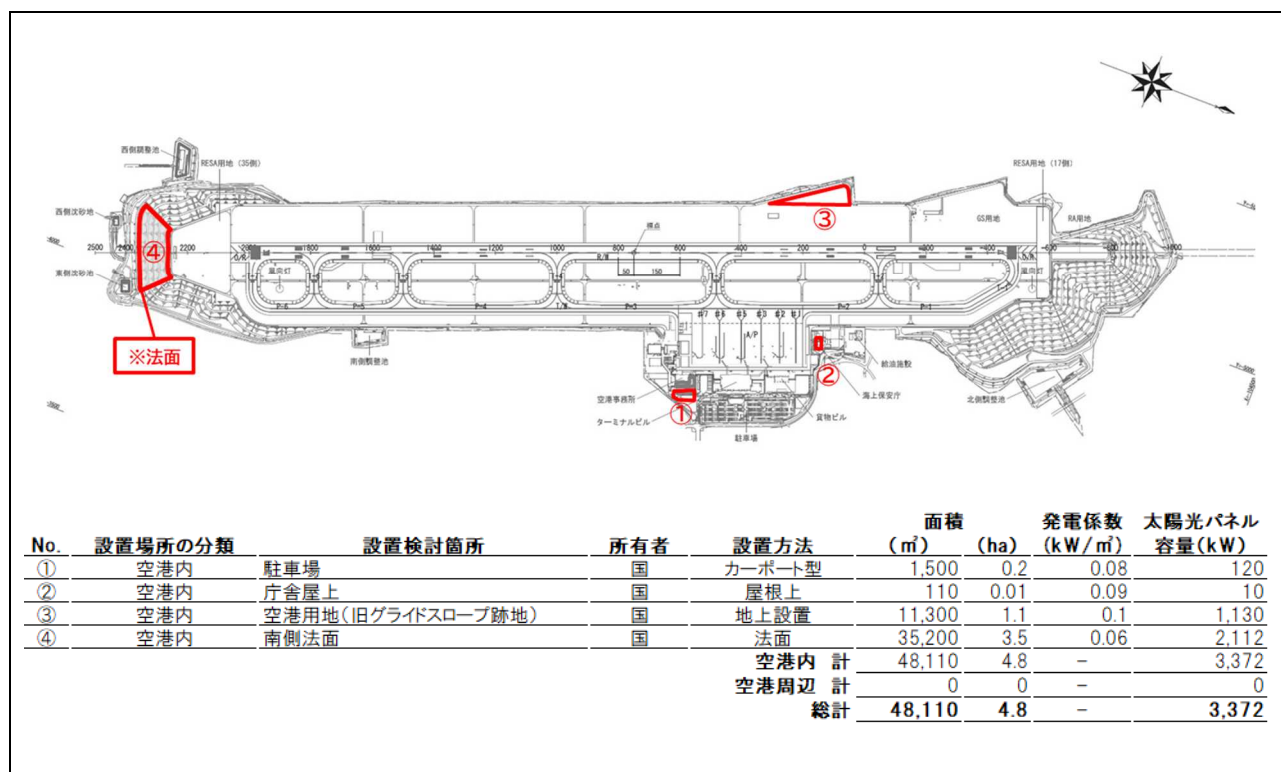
西側調整池
RESA用地（35側）
RESA用地（17側）
西側沈砂池
東側沈砂池
③
④
2500
2400
2200
1800
1600
1400
1200
1000
800
600
400
標点
R/W
50
150
GS用地
RA用地
※法面
南側調整池
A/P
②
給油施設
海上保安庁
空港事務所
①
ターミナルビル
貨物ビル
駐車場
北側調整池

| No. | 設置場所の分類 | 設置検討箇所 | 所有者 | 設置方法 | 面積（㎡） | （ha） | 発電係数（kW/㎡） | 太陽光パネル容量（kW） |
|---|---|---|---|---|---|---|---|---|
| ① | 空港内 | 駐車場 | 国 | カーポート型 | 1,500 | 0.2 | 0.08 | 120 |
| ② | 空港内 | 庁舎屋上 | 国 | 屋根上 | 110 | 0.01 | 0.09 | 10 |
| ③ | 空港内 | 空港用地（旧グライドスロープ跡地） | 国 | 地上設置 | 11,300 | 1.1 | 0.1 | 1,130 |
| ④ | 空港内 | 南側法面 | 国 | 法面 | 35,200 | 3.5 | 0.06 | 2,112 |
| | | | | 空港内 計 | 48,110 | 4.8 | – | 3,372 |
| | | | | 空港周辺 計 | 0 | 0 | – | 0 |
| | | | | 総計 | 48,110 | 4.8 | – | 3,372 |